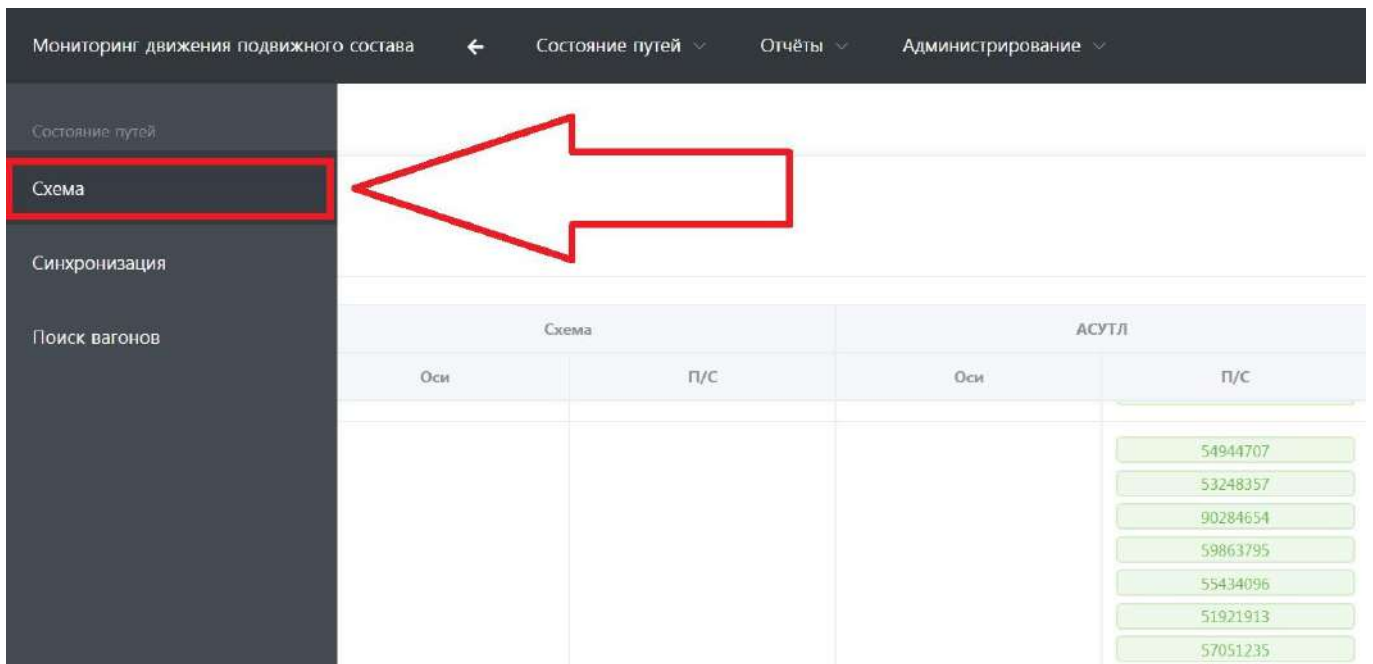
Мониторинг движения подвижного состава ← Состояние путей Отчёты Администрирование

Состояние путей

Схема

Синхронизация

Поиск вагонов

| Схема | | АСУТЛ | |
|---|---|---|---|
| Оси | П/С | Оси | П/С |
| | | | 54944707 |
| | | | 53248357 |
| | | | 90284654 |
| | | | 59863795 |
| | | | 55434096 |
| | | | 51921913 |
| | | | 57051235 |